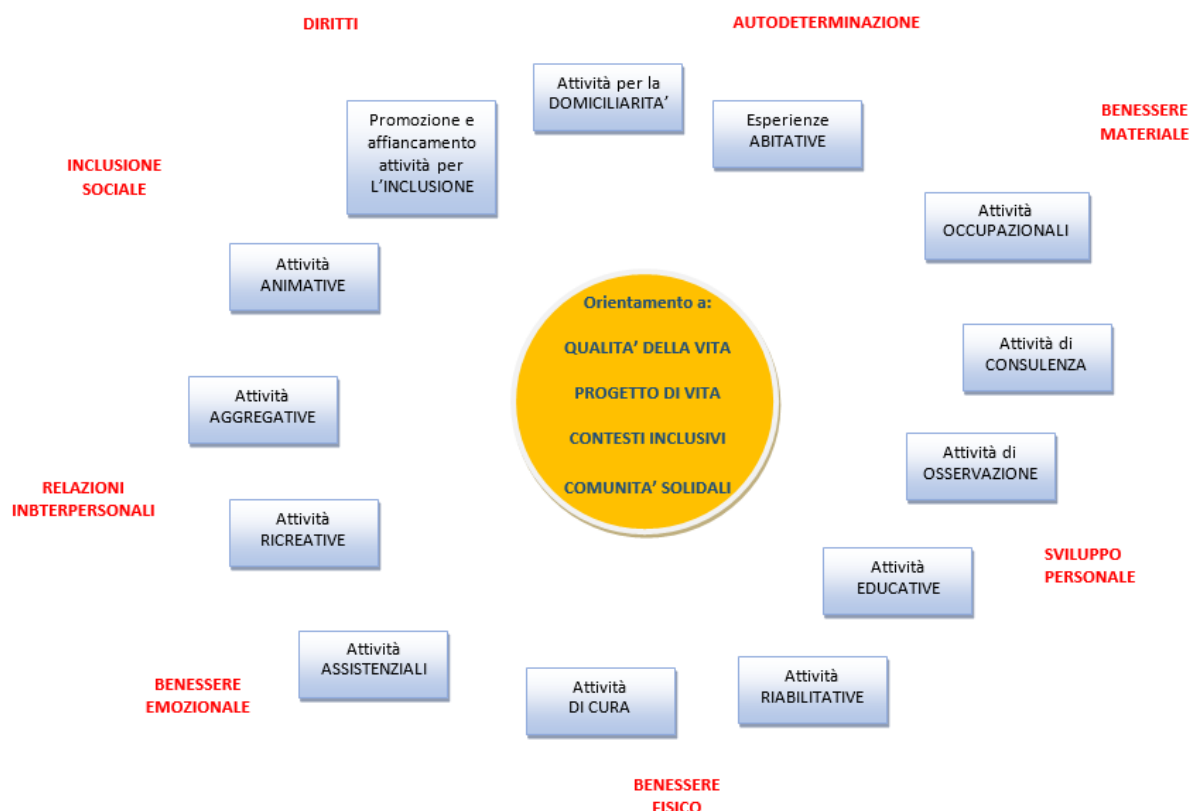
DIRITTI

AUTODETERMINAZIONE

Attività per la DOMICILIARITA'

Esperienze ABITATIVE

BENESSERE MATERIALE

Promozione e affiancamento attività per L'INCLUSIONE

INCLUSIONE SOCIALE

Attività OCCUPAZIONALI

Attività ANIMATIVE

Orientamento a:

QUALITA' DELLA VITA

PROGETTO DI VITA

CONTESTI INCLUSIVI

COMUNITA' SOLIDALI

Attività di CONSULENZA

Attività AGGREGATIVE

Attività di OSSERVAZIONE

RELAZIONI INBTERPERSONALI

Attività RICREATIVE

Attività EDUCATIVE

SVILUPPO PERSONALE

Attività ASSISTENZIALI

Attività RIABILITATIVE

Attività DI CURA

BENESSERE EMOZIONALE

BENESSERE FISICO